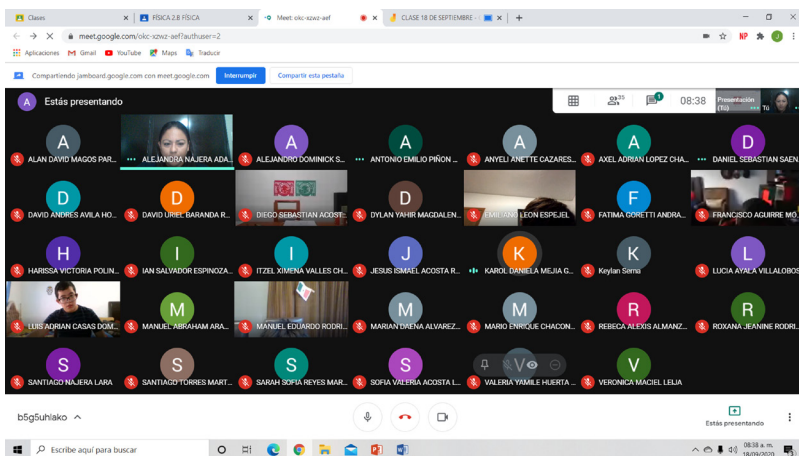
Clases × FÍSICA 2.B FÍSICA × Meet: okc-xzwz-aef × CLASE 18 DE SEPTIEMBRE - × +

meet.google.com/okc-xzwz-aef?authuser=2

Aplicaciones Gmail YouTube Maps Traducir

Compartiendo jamboard.google.com con meet.google.com Interrumpir Compartir esta pestaña

A Estás presentando

35 1 08:38 Presentación (Tú) Tú

A ALAN DAVID MAGOS PAR...
ALEJANDRA NAJERA ADA...
A ALEJANDRO DOMINICK S...
A ANTONIO EMILIO PIÑON ...
A ANYELI ANETTE CAZARES...
A AXEL ADRIAN LOPEZ CHA...
D DANIEL SEBASTIAN SAEN...
D DAVID ANDRES AVILA HO...
D DAVID URIEL BARANDA R...
DIEGO SEBASTIAN ACOST...
D DYLAN YAHIR MAGDALEN...
EMILIANO LEON ESPEJEL
F FATIMA GORETTI ANDRA...
FRANCISCO AGUIRRE MO...
H HARISSA VICTORIA POLIN...
I IAN SALVADOR ESPINOZA...
I ITZEL XIMENA VALLES CH...
J JESUS ISMAEL ACOSTA R...
K KAROL DANIELA MEJIA G...
K Keylan Serna
L LUCIA AYALA VILLALOBOS
LUIS ADRIAN CASAS DOM...
M MANUEL ABRAHAM ARA...
MANUEL EDUARDO RODRI...
M MARIAN DAENA ALVAREZ...
M MARIO ENRIQUE CHACON...
R REBECA ALEXIS ALMANZ...
R ROXANA JEANINE RODRI...
S SANTIAGO NAJERA LARA
S SANTIAGO TORRES MART...
S SARAH SOFIA REYES MAR...
S SOFIA VALERIA ACOSTA L...
VALERIA YAMILE HUERTA ...
V VERONICA MACIEL LEIJA

b5g5uhlako ^

Estás presentando

Escribe aquí para buscar

08:38 a. m. 18/09/2020